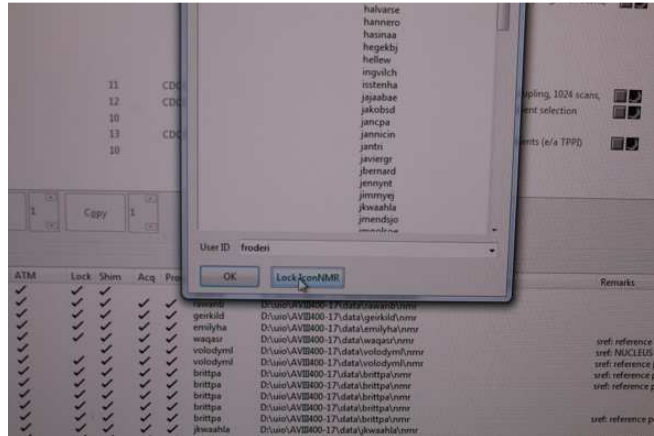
halvarse
hannero
hasinaa
hegekbj
hellew
ingvilch
isstenha
jajaabae
jakobsd
jancpa
jannicin
jantri
javiergr
jbernard
jennynt
jimmyej
jkwaahla
jmendsjo
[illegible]

User ID froderi

OK
Lock IconNMR

11 CD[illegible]
12 CD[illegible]
10
13 CD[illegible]
10

upling, 1024 scans,
ent selection
ents (e/a TPPI)

1
Copy
1

ATM Lock Shim Acq Pro

Remarks

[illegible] D:\uio\AVIII400-17\data\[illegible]\nmr
geirkild D:\uio\AVIII400-17\data\geirkild\nmr
emilyha D:\uio\AVIII400-17\data\emilyha\nmr
waqasr D:\uio\AVIII400-17\data\waqasr\nmr
volodyml D:\uio\AVIII400-17\data\volodyml\nmr
volodyml D:\uio\AVIII400-17\data\volodyml\nmr
brittpa D:\uio\AVIII400-17\data\brittpa\nmr
brittpa D:\uio\AVIII400-17\data\brittpa\nmr
brittpa D:\uio\AVIII400-17\data\brittpa\nmr
brittpa D:\uio\AVIII400-17\data\brittpa\nmr
jkwaahla D:\uio\AVIII400-17\data\jkwaahla\nmr

sref: reference
sref: NUCLEUS
sref: reference
sref: reference
sref: reference
sref: reference